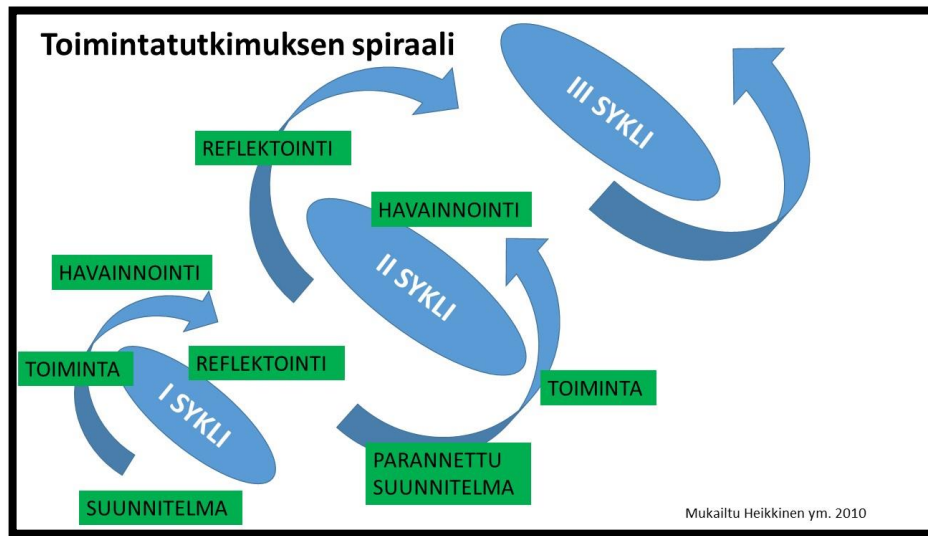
Toimintatutkimuksen spiraali

III SYKLI

REFLEKTOINTI

HAVAINNOINTI

II SYKLI

HAVAINNOINTI

TOIMINTA

REFLEKTOINTI

I SYKLI

TOIMINTA

PARANNETTU SUUNNITELMA

SUUNNITELMA

Mukailtu Heikkinen ym. 2010